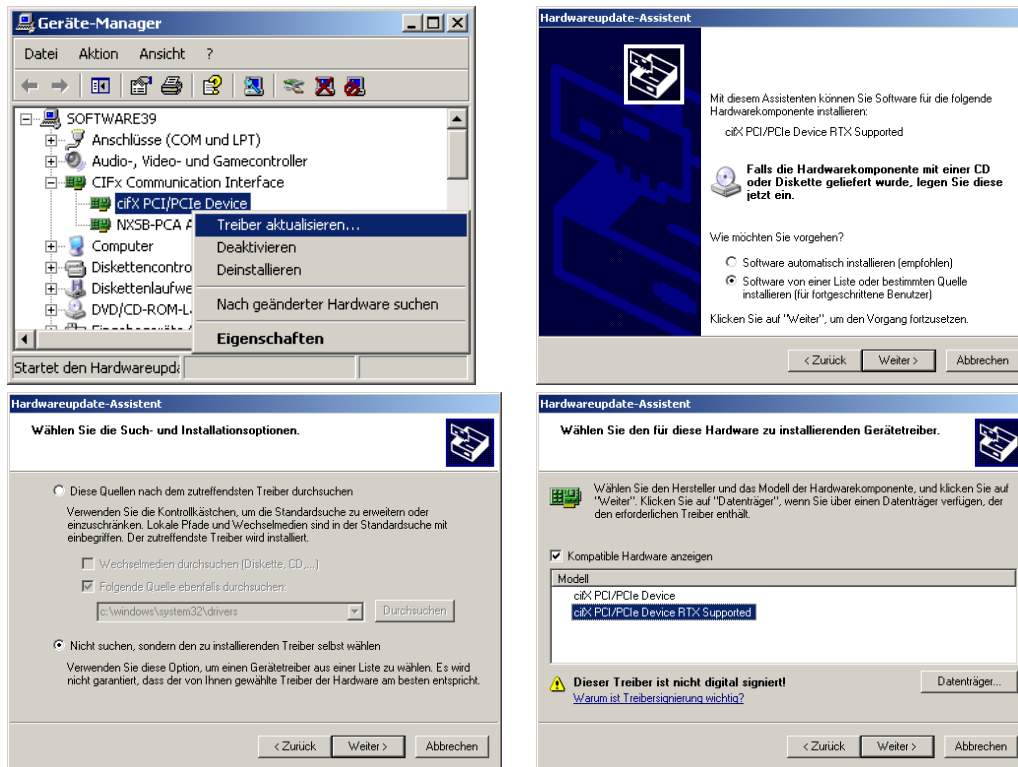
Geräte-Manager

Datei Aktion Ansicht ?

SOFTWARE39
Anschlüsse (COM und LPT)
Audio-, Video- und Gamecontroller
CIFx Communication Interface
cifX PCI/PCIe Device
NXSB-PCA A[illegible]
Computer
Diskettencontro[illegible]
Diskettenlaufwe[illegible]
DVD/CD-ROM-L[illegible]
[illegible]

Treiber aktualisieren...
Deaktivieren
Deinstallieren
Nach geänderter Hardware suchen
Eigenschaften

Startet den Hardwareupdä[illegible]

Hardwareupdate-Assistent

Mit diesem Assistenten können Sie Software für die folgende Hardwarekomponente installieren:

cifX PCI/PCIe Device RTX Supported

Falls die Hardwarekomponente mit einer CD oder Diskette geliefert wurde, legen Sie diese jetzt ein.

Wie möchten Sie vorgehen?

Software automatisch installieren (empfohlen)
Software von einer Liste oder bestimmten Quelle installieren (für fortgeschrittene Benutzer)

Klicken Sie auf "Weiter", um den Vorgang fortzusetzen.

< Zurück Weiter > Abbrechen

Hardwareupdate-Assistent

Wählen Sie die Such- und Installationsoptionen.

Diese Quellen nach dem zutreffendsten Treiber durchsuchen

Verwenden Sie die Kontrollkästchen, um die Standardsuche zu erweitern oder einzuschränken. Lokale Pfade und Wechselmedien sind in der Standardsuche mit einbegriffen. Der zutreffendste Treiber wird installiert.

Wechselmedien durchsuchen (Diskette, CD,...)
Folgende Quelle ebenfalls durchsuchen:
c:\windows\system32\drivers
Durchsuchen

Nicht suchen, sondern den zu installierenden Treiber selbst wählen

Verwenden Sie diese Option, um einen Gerätetreiber aus einer Liste zu wählen. Es wird nicht garantiert, dass der von Ihnen gewählte Treiber der Hardware am besten entspricht.

< Zurück Weiter > Abbrechen

Hardwareupdate-Assistent

Wählen Sie den für diese Hardware zu installierenden Gerätetreiber.

Wählen Sie den Hersteller und das Modell der Hardwarekomponente, und klicken Sie auf "Weiter". Klicken Sie auf "Datenträger", wenn Sie über einen Datenträger verfügen, der den erforderlichen Treiber enthält.

Kompatible Hardware anzeigen

Modell
cifX PCI/PCIe Device
cifX PCI/PCIe Device RTX Supported

Dieser Treiber ist nicht digital signiert!
Warum ist Treibersignierung wichtig?

Datenträger...

< Zurück Weiter > Abbrechen